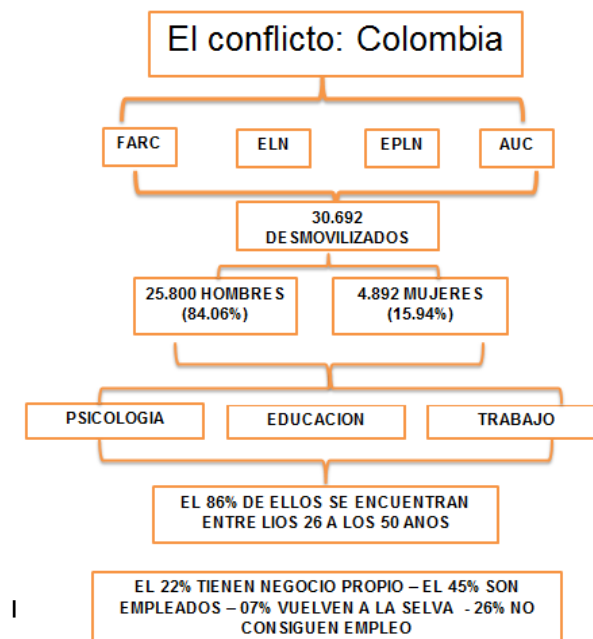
El conflicto: Colombia

FARC

ELN

EPLN

AUC

30.692 DESMOVILIZADOS

25.800 HOMBRES (84.06%)

4.892 MUJERES (15.94%)

PSICOLOGIA

EDUCACION

TRABAJO

EL 86% DE ELLOS SE ENCUENTRAN ENTRE LIOS 26 A LOS 50 AÑOS

I

EL 22% TIENEN NEGOCIO PROPIO – EL 45% SON EMPLEADOS – 07% VUELVEN A LA SELVA - 26% NO CONSIGUEN EMPLEO